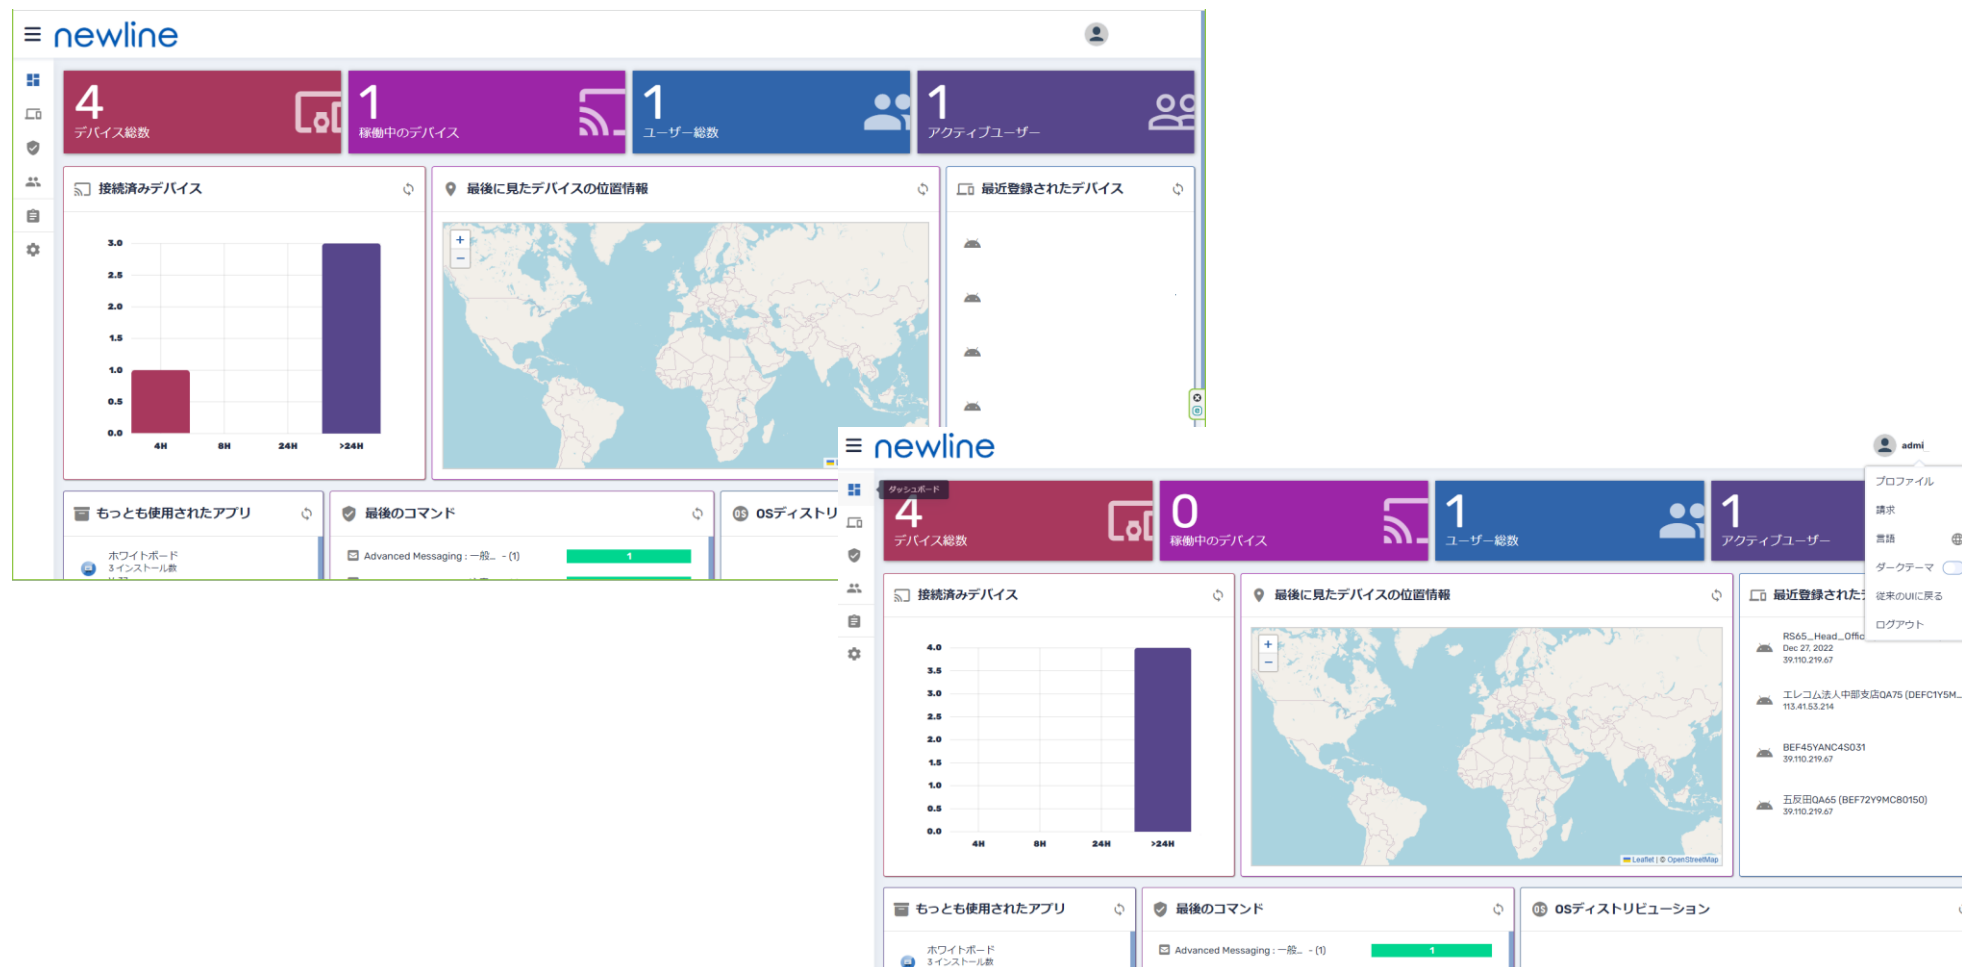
newline

4
デバイス総数

1
稼働中のデバイス

1
ユーザー総数

1
アクティブユーザー

接続済みデバイス

3.0
2.5
2.0
1.5
1.0
0.5
0.0
4H
8H
24H
>24H

最後に見たデバイスの位置情報

最近登録されたデバイス

もっとも使用されたアプリ
ホワイトボード
3 インストール数

最後のコマンド
Advanced Messaging : 一般... - (1)
1

OSディストリ

newline
admi

ダッシュボード

4
デバイス総数

0
稼働中のデバイス

1
ユーザー総数

1
アクティブユーザー

プロファイル
請求
言語
ダークテーマ
従来のUIに戻る
ログアウト

接続済みデバイス

4.0
3.5
3.0
2.5
2.0
1.5
1.0
0.5
0.0
4H
8H
24H
>24H

最後に見たデバイスの位置情報

Leaflet | © OpenStreetMap

最近登録された

RS65_Head_Offic
Dec 27, 2022
39.110.219.67

エレコム法人中部支店QA75 (DEFC1Y5M...
113.41.53.214

BEF45YANC4S031
39.110.219.67

五反田QA65 (BEF72Y9MC80150)
39.110.219.67

もっとも使用されたアプリ
ホワイトボード
3 インストール数

最後のコマンド
Advanced Messaging : 一般... - (1)
1

OSディストリビューション